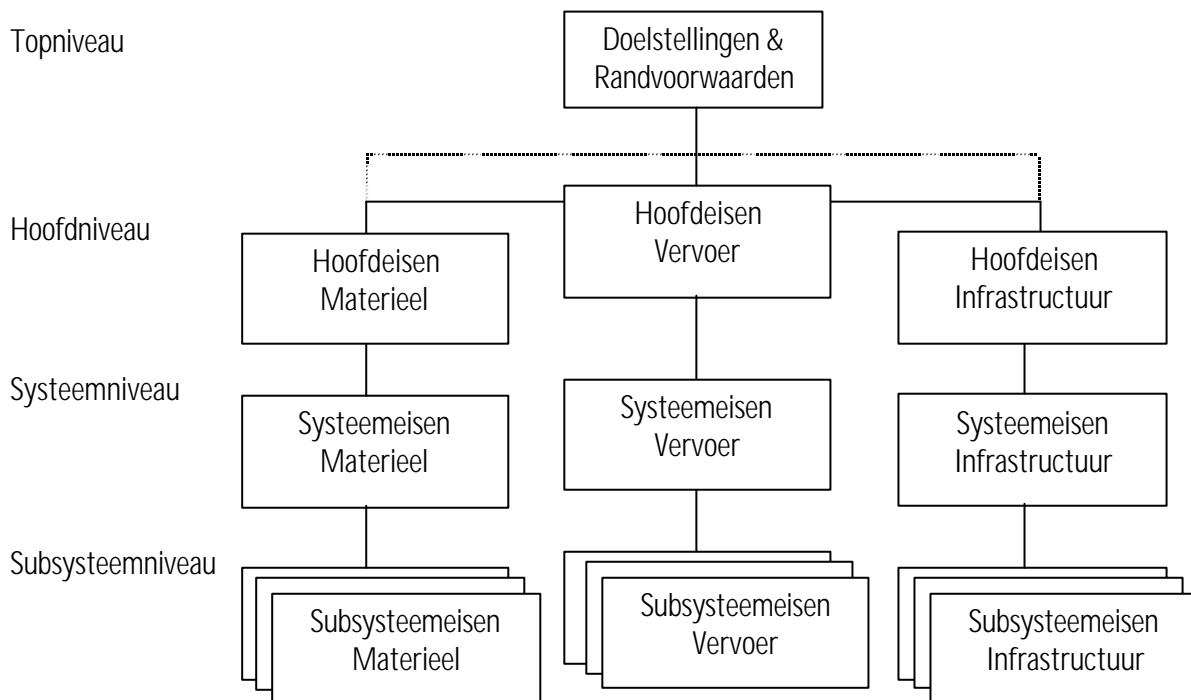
Topniveau

Doelstellingen & Randvoorwaarden

Hoofdniveau

Hoofdeisen Materieel

Hoofdeisen Vervoer

Hoofdeisen Infrastructuur

Systeemniveau

Systeemeisen Materieel

Systeemeisen Vervoer

Systeemeisen Infrastructuur

Subsysteemniveau

Subsysteemeisen Materieel

Subsysteemeisen Vervoer

Subsysteemeisen Infrastructuur